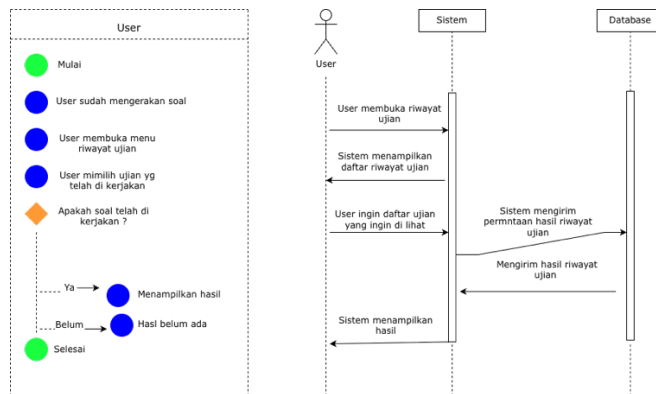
User

Mulai

User sudah mengerakan soal

User membuka menu riwayat ujian

User mimilih ujian yg telah di kerjakan

Apakah soal telah di kerjakan ?

Ya

Menampilkan hasil

Belum

Hasl belum ada

Selesai

User

Sistem

Database

User membuka riwayat ujian

Sistem menampilkan daftar riwayat ujian

User ingin daftar ujian yang ingin di lihat

Sistem mengirim permntaan hasil riwayat ujian

Mengirim hasil riwayat ujian

Sistem menampilkan hasil